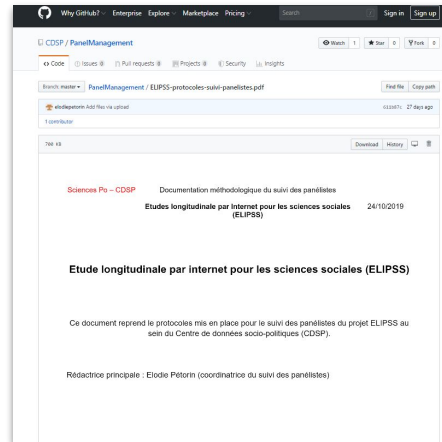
Why GitHub? Enterprise Explore Marketplace Pricing Search Sign in Sign up

CDSP / PanelManagement

Watch 1 Star 0 Fork 0

Code Issues 0 Pull requests 0 Projects 0 Security Insights

Branch: master PanelManagement / ELIPSS-protocoles-suivi-panelistes.pdf Find file Copy path

elodiepetorin Add files via upload 0318d7c 27 days ago

1 contributor

798 KB Download History

Sciences Po – CDSP Documentation méthodologique du suivi des panélistes

Etudes longitudinale par Internet pour les sciences sociales (ELIPSS) 24/10/2019

Etude longitudinale par internet pour les sciences sociales (ELIPSS)

Ce document reprend le protocoles mis en place pour le suivi des panélistes du projet ELIPSS au sein du Centre de données socio-politiques (CDSP).

Rédactrice principale : Elodie Pétorin (coordinatrice du suivi des panélistes)